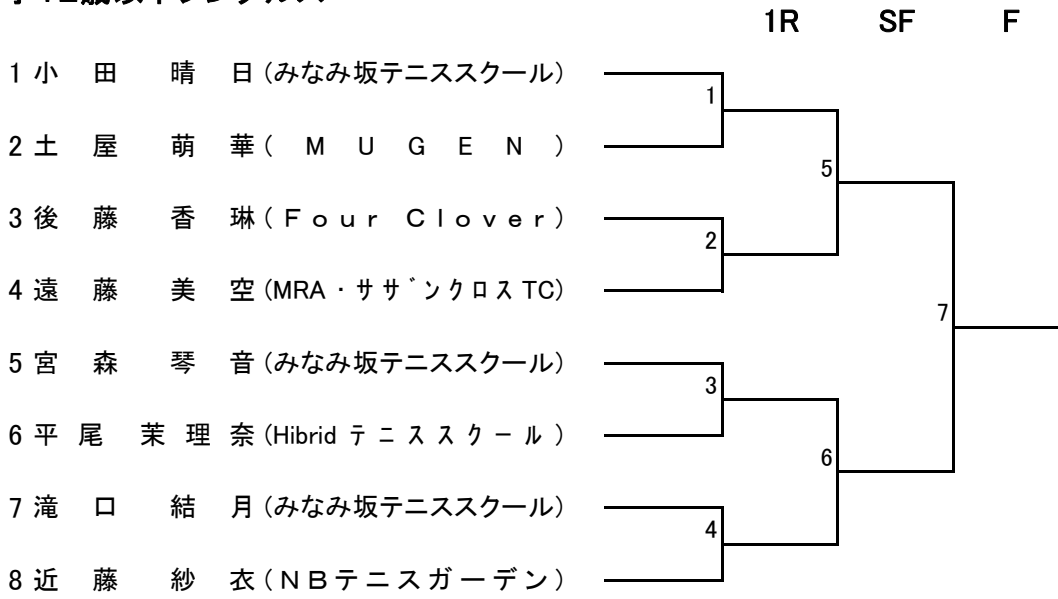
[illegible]

1R SF F

1 小 田 晴 日 (みなみ坂テニススクール)

2 土 屋 萌 華 ( M U G E N )

3 後 藤 香 琳 ( F o u r C l o v e r )

4 遠 藤 美 空 (MRA・ササ゛ンクロス TC)

5 宮 森 琴 音 (みなみ坂テニススクール)

6 平 尾 茉 理 奈 (Hibrid テ ニ ス ス ク ー ル )

7 滝 口 結 月 (みなみ坂テニススクール)

8 近 藤 紗 衣 ( N B テニスガーデン )

1
2
3
4
5
6
7